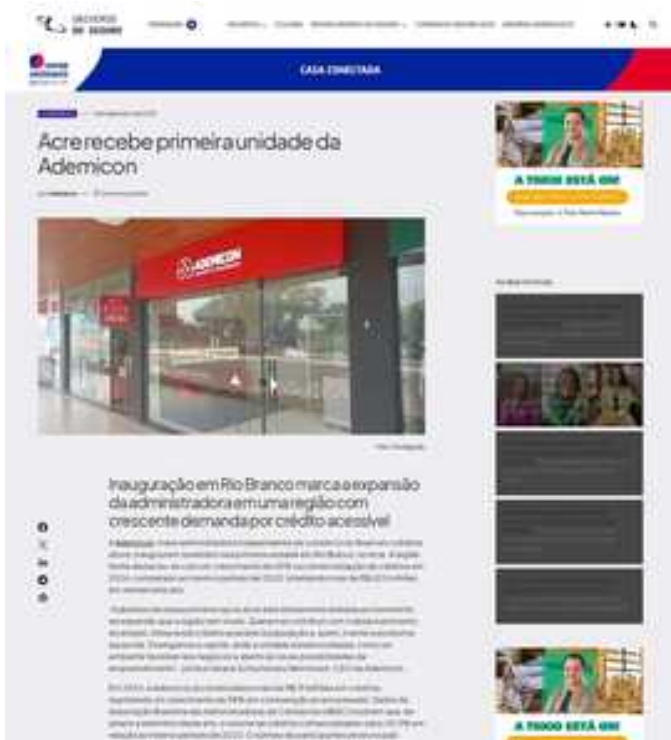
SEGUROS DE SEGURO

CASA CONECTADA

Acre recebe primeira unidade da Ademicon

ADEMICON

Inauguração em Rio Branco marca a expansão da administradora em uma região com crescente demanda por crédito acessível

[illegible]

A TODO ESTÁ ON

A TODO ESTÁ ON